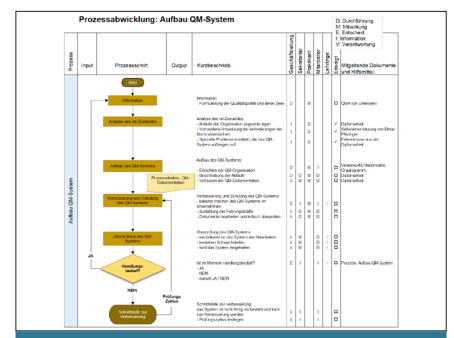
Prozessabwicklung: Aufbau QM-System

D: Durchführung
M: Mitwirkung
E: Entscheid
I: Information
V: Verantwortung

| Prozess | Input | Prozessschritt | Output | Kurzbeschrieb | Geschäftsleitung | Sekretariat | Abteilungen | Mitarbeiter | Lehrlinge | Extern | Mitgeltende Dokumente und Hilfsmittel |
|---|---|---|---|---|---|---|---|---|---|---|---|
| Aufbau QM-System | | Start | | | | | | | | | |
| | | Information | | Information: - Formulierung der Qualitätspolitik und deren Ziele | D | | M | | | | QSM vor Unterlagen |
| | | Analyse des Ist-Zustandes | | Analyse des Ist-Zustandes: - Abläufe der Organisation zugrunde legen - Vorhandene Umsetzung der Anforderungen der Normen untersuchen - Spezielle Probleme erstellen, die das QM-System auflösen soll | I | | D | | | | Diplomarbeit Selbsteinschätzung von Elmar Pflüger Erkenntnisse aus der Diplomarbeit |
| | | Aufbau des QM-Systems | Prozessabläufe, QM-Dokumentation | Aufbau des QM-Systems: - Einrichten der QM-Organisation - Beschreibung der Abläufe - Verfassen der QM-Dokumentation | D D D | | M M M | | | | Verantwortlichkeitsmatrix Organigramm Diplomarbeit Diplomarbeit |
| | | Verbesserung und Schulung des QM-Systems | | Verbesserung und Schulung des QM-Systems: - bekannt machen des QM-Systems im Unternehmen - Ausbildung der Führungskräfte - Dokumente bearbeiten und kritisch überprüfen | D D D | | M M M | I | I | | |
| | | Überprüfung des QM-Systems | | Überprüfung des QM-Systems: - wie bekannt ist das System den Mitarbeitern - bestehen Schwachstellen - wird das System eingehalten | V V V | | D D D | | | | |
| | JA | Handlungsbedarf? | | Ist im Moment Handlungsbedarf? - JA - NEIN - bereits JA / NEIN | E | | I | | I | | Prozess: Aufbau QM-System |
| | | NEIN | Prüfungs Zyklus | | | | | | | | |
| | | Schnittstelle zur Verbesserung | | Schnittstelle zur Verbesserung: das System ist sofortig zu beseitigt und kann nun Verbesserung werden - Prüfungszyklus festlegen | V V | | I I | | | | |